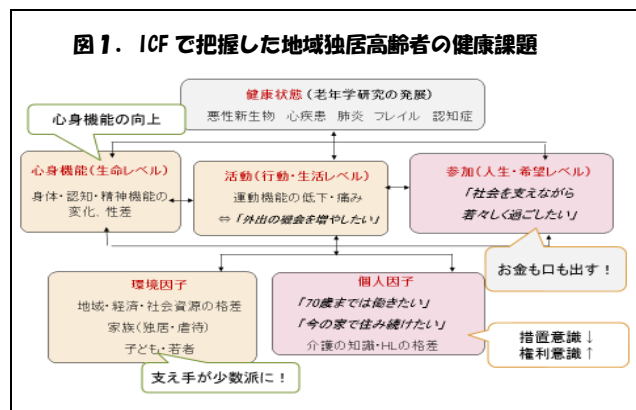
図１．ICFで把握した地域独居高齢者の健康課題

健康状態（老年学研究の発展）
悪性新生物　心疾患　肺炎　フレイル　認知症

心身機能の向上

心身機能（生命レベル）
身体・認知・精神機能の変化、性差

活動（行動・生活レベル）
運動機能の低下・痛み
⇔「外出の機会を増やしたい」

参加（人生・希望レベル）
「社会を支えながら若々しく過ごしたい」

お金も口も出す！

環境因子
地域・経済・社会資源の格差
家族（独居・虐待）
子ども・若者

支え手が少数派に！

個人因子
「70歳までは働きたい」
「今の家で住み続けたい」
介護の知識・HLの格差

措置意識↓
権利意識↑